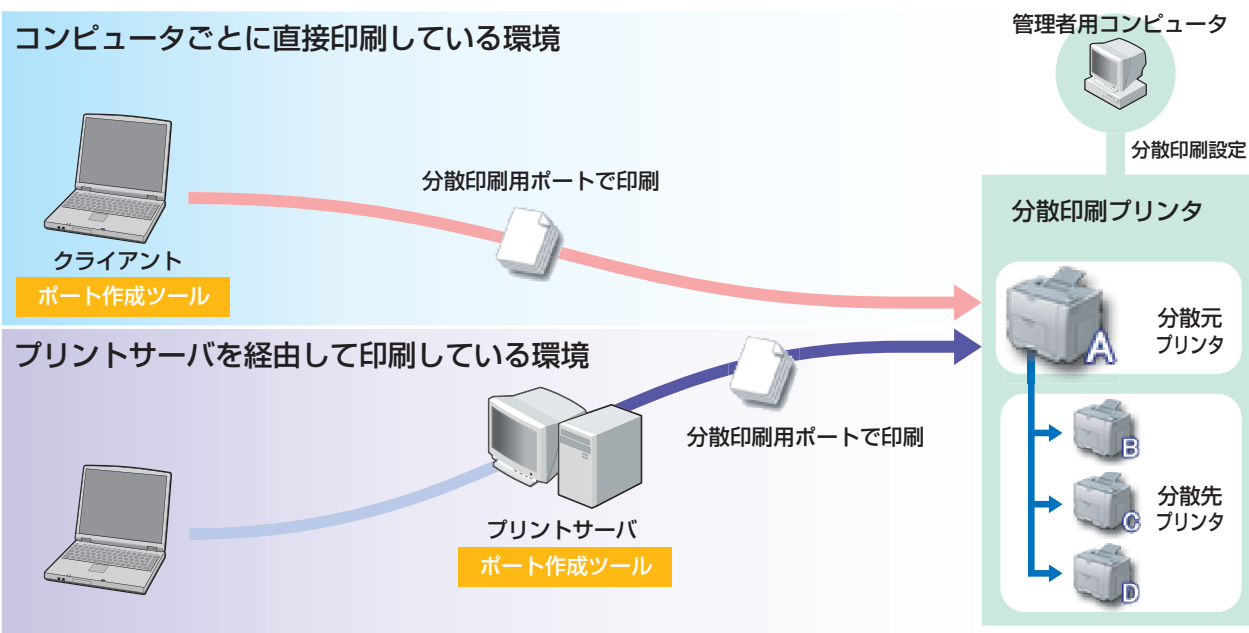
コンピュータごとに直接印刷している環境

管理者用コンピュータ

分散印刷設定

分散印刷用ポートで印刷

分散印刷プリンタ

クライアント
ポート作成ツール

分散元
プリンタ

A

プリントサーバを経由して印刷している環境

分散印刷用ポートで印刷

B

分散先
プリンタ

C

プリントサーバ
ポート作成ツール

D